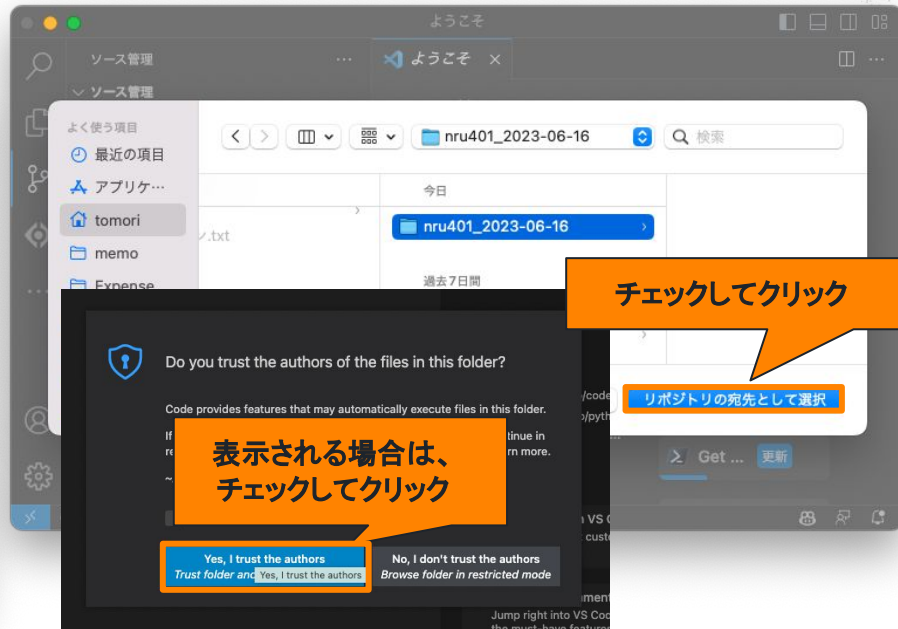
ようこそ

ソース管理 ···

ようこそ ×

ソース管理

よく使う項目

最近の項目

アプリケ…

tomori

memo

Expense

nru401_2023-06-16

検索

今日

nru401_2023-06-16

過去7日間

ン.txt

チェックしてクリック

リポジトリの宛先として選択

Do you trust the authors of the files in this folder?

Code provides features that may automatically execute files in this folder.

If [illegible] tinue in re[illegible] rn more.

表示される場合は、チェックしてクリック

Yes, I trust the authors
Trust folder and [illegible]

Yes, I trust the authors

No, I don't trust the authors
Browse folder in restricted mode

Get ... 更新

/code

/pyth

n VS C

custo

Jump right into VS Code

the must-have features